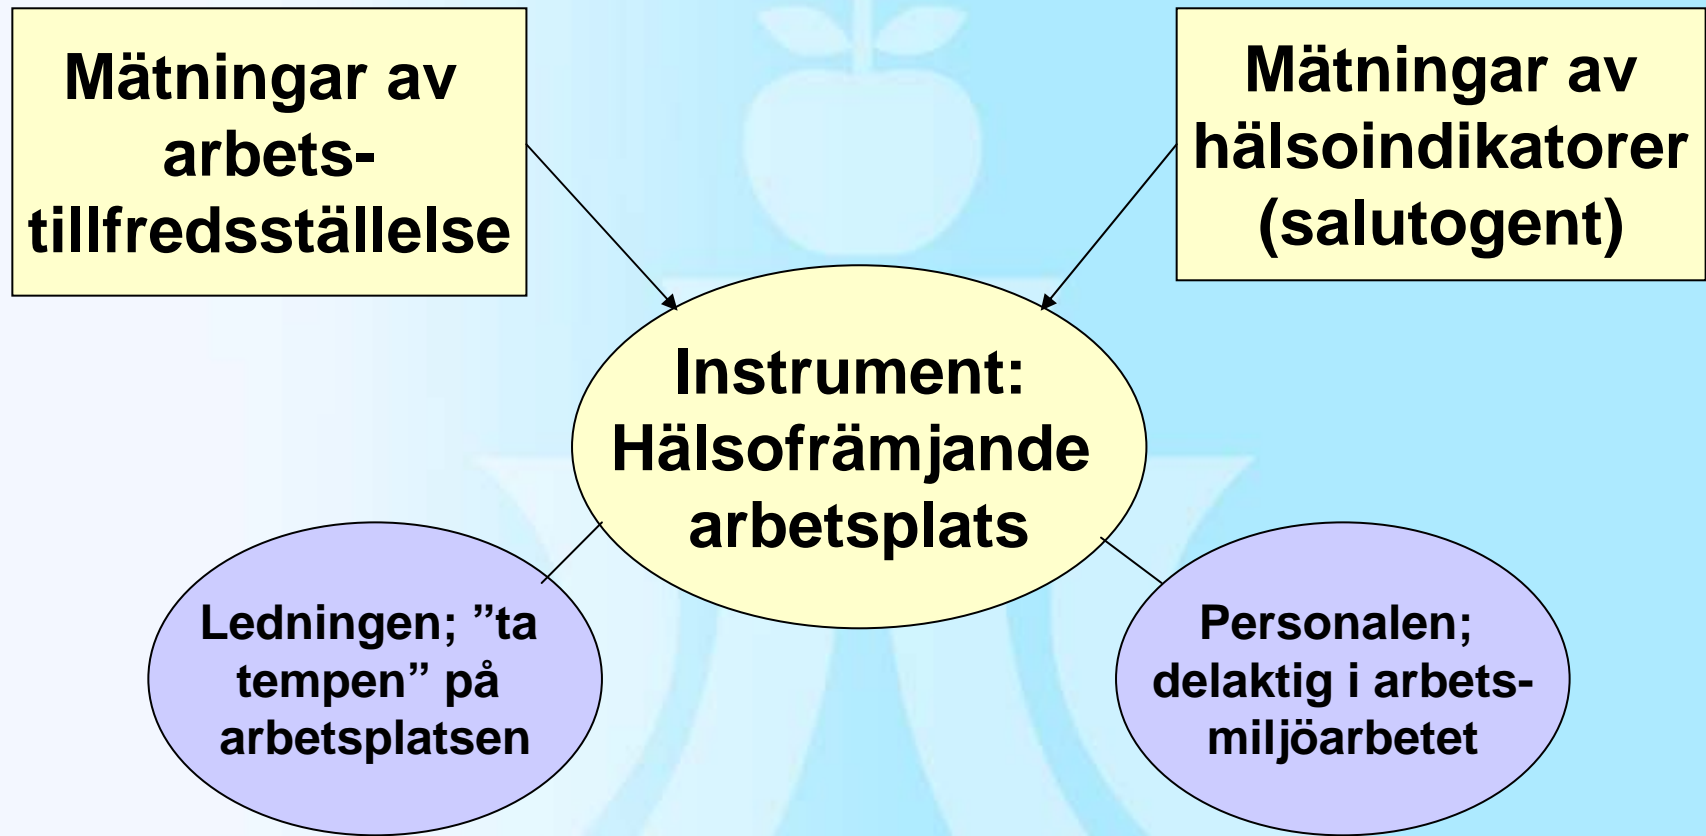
Mätningar av arbetstillfredsställelse

Mätningar av hälsoindikatorer (salutogent)

Instrument: Hälsofrämjande arbetsplats

Ledningen; ”ta tempen” på arbetsplatsen

Personalen; delaktig i arbetsmiljöarbetet